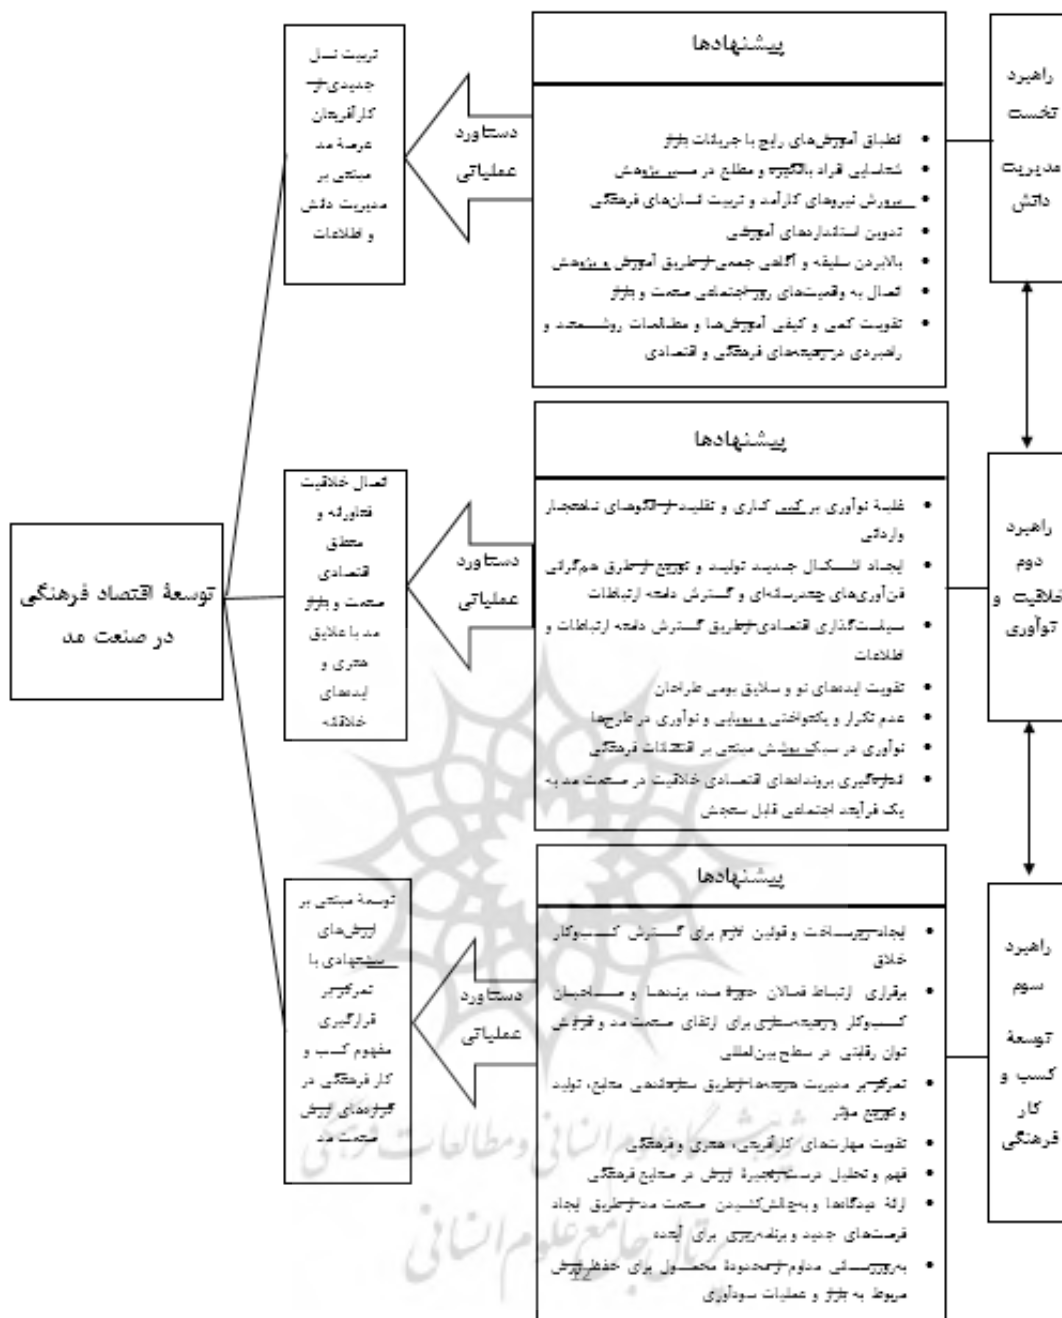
توسعهٔ اقتصاد فرهنگی در صنعت مد

تربیت نسل جدیدی از کارآفرینان عرصهٔ مد مبتنی بر مدیریت دانش و اطلاعات

دستاورد عملیاتی

پیشنهادها

• تطابق آموزش‌های رایج با جریانات بازار
• شناسایی افراد باانگیزه و مطلع در مسیر پژوهش
• پرورش نیروهای کارآمد و تربیت انسان‌های فرهنگی
• تدوین استانداردهای آموزشی
• بالابردن سلیقه و آگاهی جمعی از طریق آموزش و پژوهش
• اتصال به واقعیت‌های روز اجتماعی صنعت و بازار
• تقویت کمی و کیفی آموزش‌ها و مطالعات روشمند و راهبردی در زمینه‌های فرهنگی و اقتصادی

راهبرد نخست مدیریت دانش

اتصال خلاقیت فناورانه و منطق اقتصادی صنعت و بازار مد با علایق هنری و ایده‌های خلاقانه

دستاورد عملیاتی

پیشنهادها

• غلبهٔ نوآوری بر کپی کاری و تقلید از الگوهای ناهنجار وارداتی
• ایجاد اشکال جدید تولید و توزیع از طریق همگرایی فن‌آوری‌های چندرسانه‌ای و گسترش دامنه ارتباطات
• سیاست‌گذاری اقتصادی از طریق گسترش دامنه ارتباطات و اطلاعات
• تقویت ایده‌های نو و سلایق بومی طراحان
• عدم تکرار و یکنواختی و نوآوری در طرح‌ها
• نوآوری در سبک پوشش مبتنی بر اقتضائات فرهنگی
• اندازه‌گیری بروندادهای اقتصادی خلاقیت در صنعت مد به یک فرآیند اجتماعی قابل سنجش

راهبرد دوم خلاقیت و نوآوری

توسعهٔ مبتنی بر ارزش‌های پیشنهادی با تمرکز بر قرارگیری مفهوم کسب و کار فرهنگی در گستره‌های ارزش صنعت مد

دستاورد عملیاتی

پیشنهادها

• ایجاد زیرساخت و قوانین لازم برای گسترش کسب‌وکار خلاق
• برقراری ارتباط فعالان حوزهٔ مد، برندها و صاحبان کسب‌وکار و زمینه‌سازی برای ارتقای صنعت مد و افزایش توان رقابتی در سطح بین‌المللی
• تمرکز بر مدیریت هزینه‌ها از طریق سازماندهی منابع، تولید و توزیع مؤثر
• تقویت مهارت‌های کارآفرینی، هنری و فرهنگی
• فهم و تحلیل درست زنجیرهٔ ارزش در منابع فرهنگی
• ارائهٔ دیدگاه‌ها و بحث‌انگیزشدن صنعت مد از طریق ایجاد فرصت‌های جدید و برنامه‌ریزی برای آینده
• بهره‌برداری مداوم از محدودهٔ محصول برای حفظ ارزش مربوط به بازار و عملیات سودآوری

راهبرد سوم توسعهٔ کسب و کار فرهنگی

پژوهشگاه علوم انسانی و مطالعات فرهنگی
پرتال جامع علوم انسانی